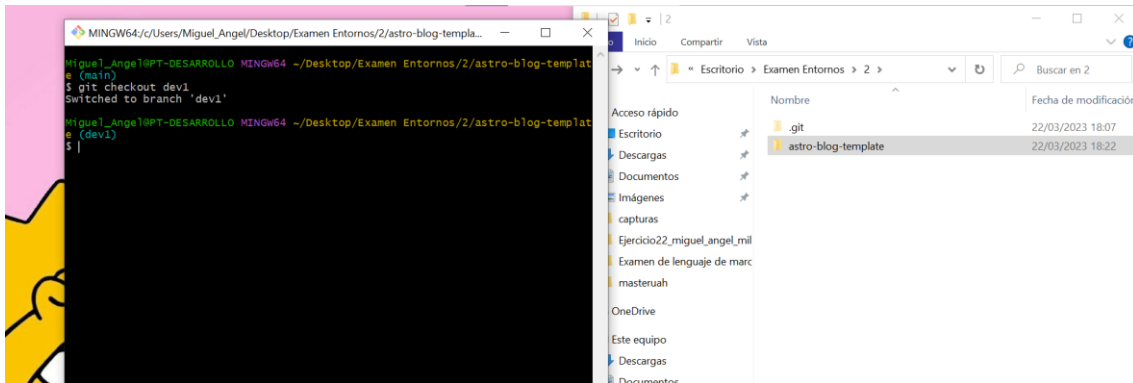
MINGW64:/c/Users/Miguel_Angel/Desktop/Examen Entornos/2/astro-blog-templa...

Miguel_Angel@PT-DESARROLLO MINGW64 ~/Desktop/Examen Entornos/2/astro-blog-template (main)
$ git checkout dev1
Switched to branch 'dev1'

Miguel_Angel@PT-DESARROLLO MINGW64 ~/Desktop/Examen Entornos/2/astro-blog-template (dev1)
$ |

2

Inicio Compartir Vista

« Escritorio › Examen Entornos › 2 ›

Buscar en 2

Acceso rápido
Escritorio
Descargas
Documentos
Imágenes
capturas
Ejercicio22_miguel_angel_mil
Examen de lenguaje de marc
masteruah
OneDrive
Este equipo
Descargas
Documentos

| Nombre | Fecha de modificación |
|---|---|
| .git | 22/03/2023 18:07 |
| astro-blog-template | 22/03/2023 18:22 |